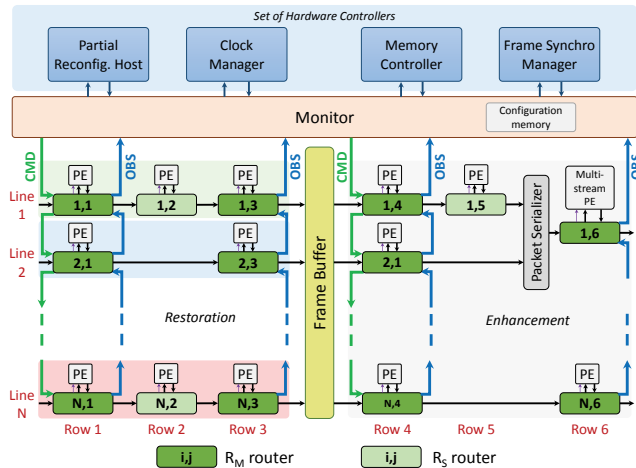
Set of Hardware Controllers

Partial Reconfig. Host

Clock Manager

Memory Controller

Frame Synchro Manager

Monitor

Configuration memory

CMD

OBS

OBS

CMD

OBS

OBS

PE

PE

PE

PE

PE

Multi-stream PE

Line 1

1,1

1,2

1,3

1,4

1,5

Packet Serializer

1,6

PE

PE

PE

Line 2

2,1

2,3

2,1

Frame Buffer

Restoration

Enhancement

PE

PE

PE

PE

PE

Line N

N,1

N,2

N,3

N,4

N,6

Row 1

Row 2

Row 3

Row 4

Row 5

Row 6

i,j $R_M$ router

i,j $R_S$ router